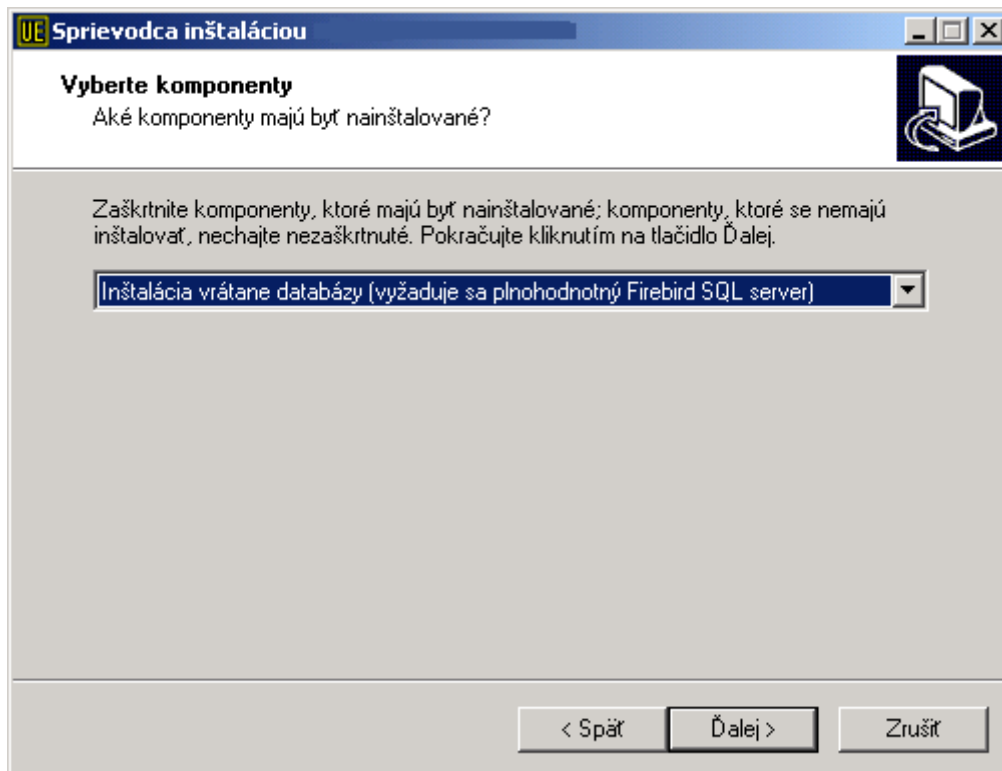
UE Sprievodca inštaláciou

Vyberte komponenty
Aké komponenty majú byť nainštalované?

Zaškrtnite komponenty, ktoré majú byť nainštalované; komponenty, ktoré se nemajú inštalovať, nechajte nezaškrtnuté. Pokračujte kliknutím na tlačidlo Ďalej.

Inštalácia vrátane databázy (vyžaduje sa plnohodnotný Firebird SQL server)

< Späť
Ďalej >
Zrušiť